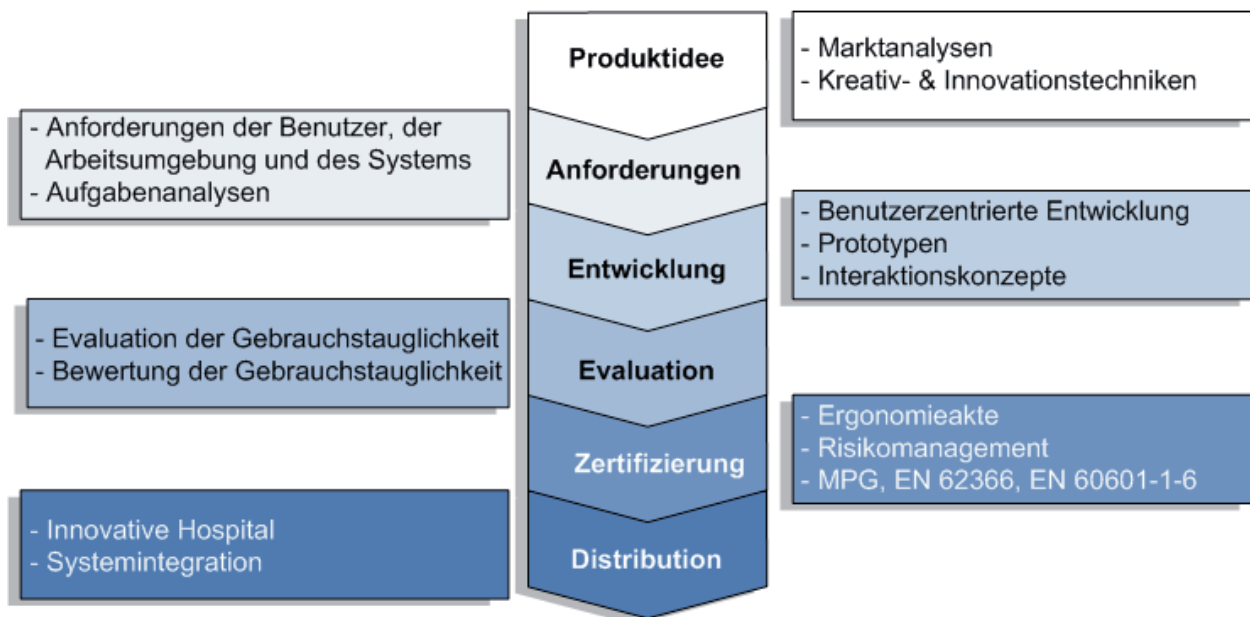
Produktidee

- Marktanalysen
- Kreativ- & Innovationstechniken

- Anforderungen der Benutzer, der Arbeitsumgebung und des Systems
- Aufgabenanalysen

Anforderungen

- Benutzerzentrierte Entwicklung
- Prototypen
- Interaktionskonzepte

Entwicklung

- Evaluation der Gebrauchstauglichkeit
- Bewertung der Gebrauchstauglichkeit

Evaluation

- Ergonomieakte
- Risikomanagement
- MPG, EN 62366, EN 60601-1-6

Zertifizierung

- Innovative Hospital
- Systemintegration

Distribution